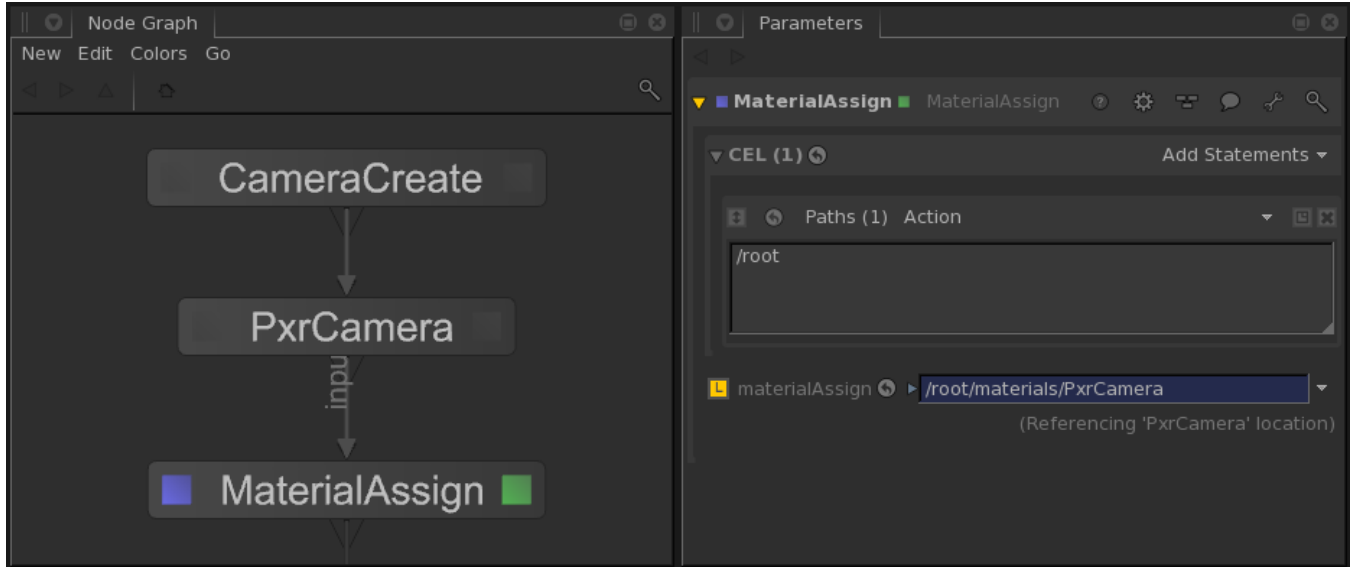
Node Graph

New Edit Colors Go

CameraCreate

PxrCamera

input

MaterialAssign

Parameters

MaterialAssign MaterialAssign

CEL (1)

Add Statements

Paths (1) Action

/root

L materialAssign /root/materials/PxrCamera

(Referencing 'PxrCamera' location)